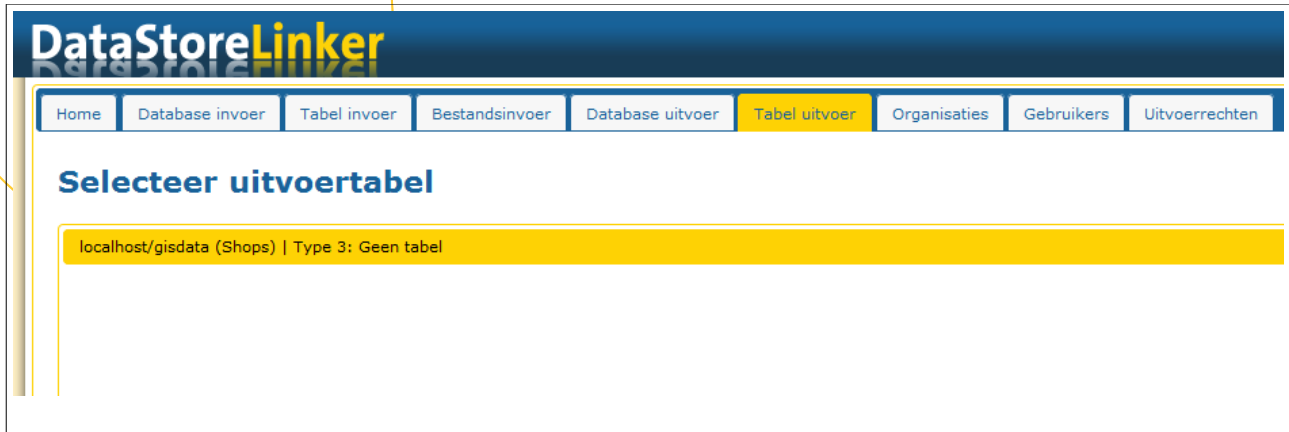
DataStoreLinker

Home | Database invoer | Tabel invoer | Bestandsinvoer | Database uitvoer | Tabel uitvoer | Organisaties | Gebruikers | Uitvoerrechten

Selecteer uitvoertabel

localhost/gisdata (Shops) | Type 3: Geen tabel